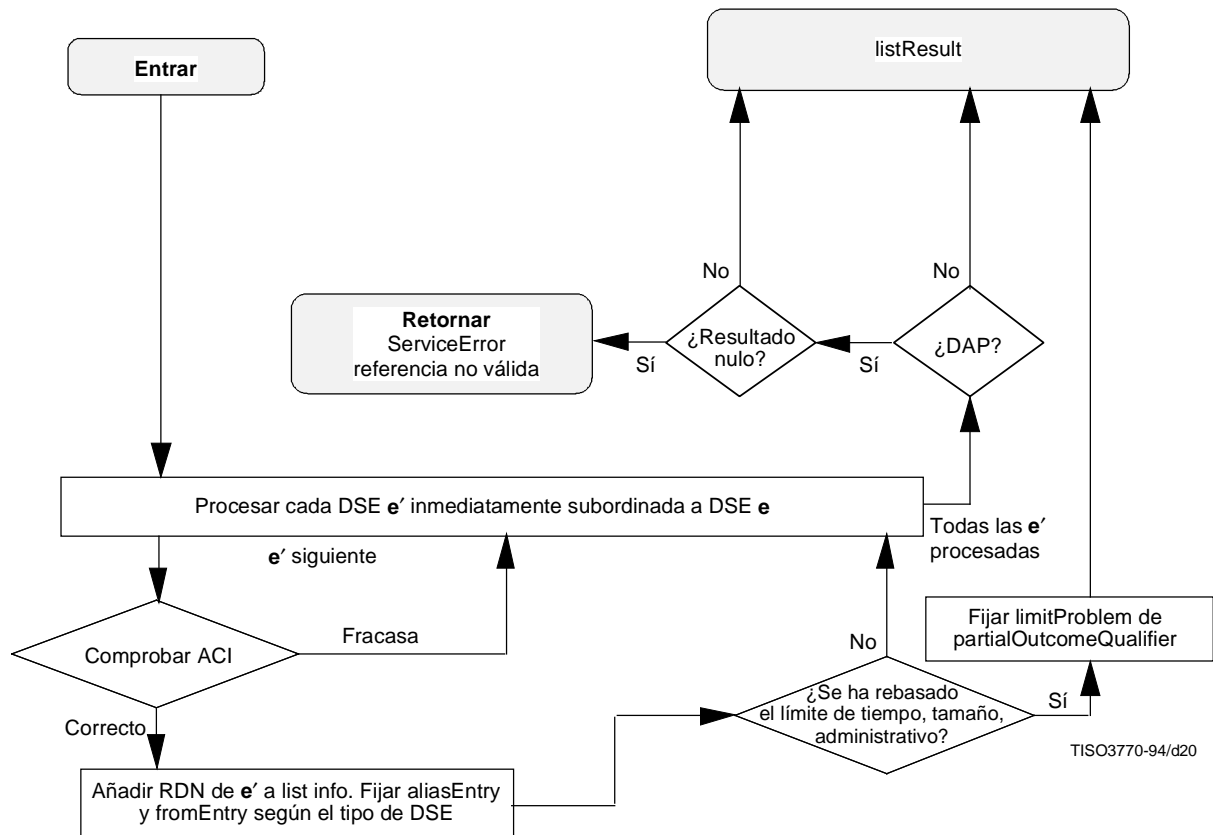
Entrar

listResult

No

No

Retornar
ServiceError
referencia no válida

Sí

¿Resultado nulo?

Sí

¿DAP?

Procesar cada DSE **e**′ inmediatamente subordinada a DSE **e**

Todas las **e**′ procesadas

**e**′ siguiente

Fijar limitProblem de partialOutcomeQualifier

Fracasa

Comprobar ACI

No

¿Se ha rebasado el límite de tiempo, tamaño, administrativo?

Sí

Correcto

TISO3770-94/d20

Añadir RDN de **e**′ a list info. Fijar aliasEntry y fromEntry según el tipo de DSE